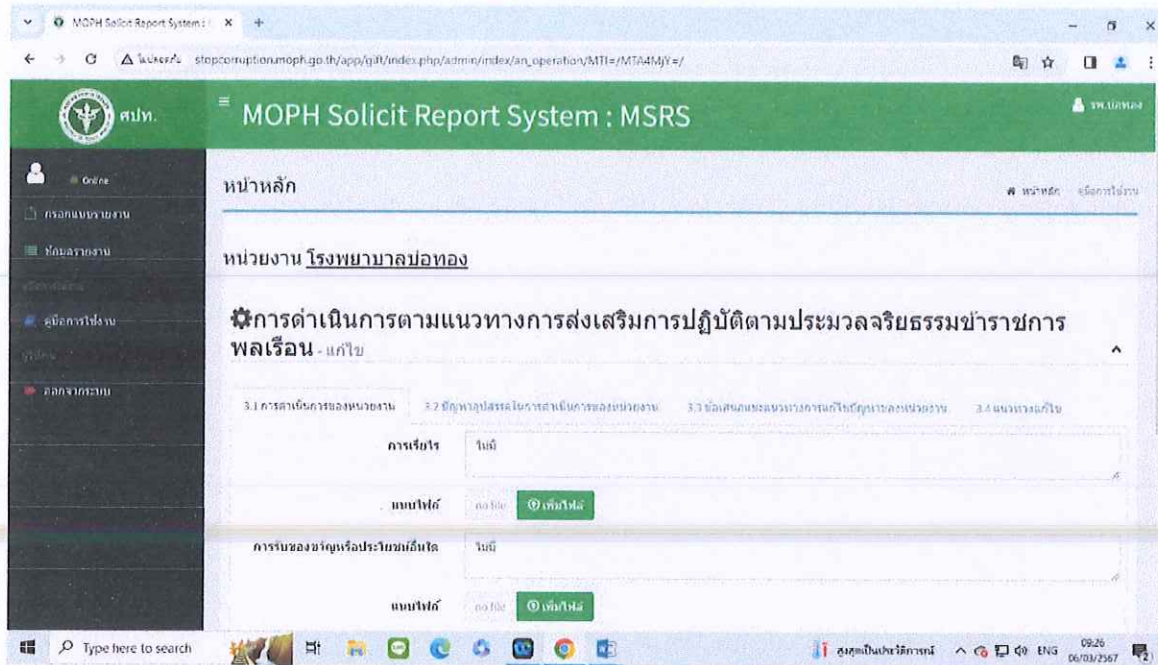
MOPH Solicit Report System : ×

ไม่ปลอดภัย stopcorruption.moph.go.th/app/gift/index.php/admin/index/an_operation/MTI=/MTA4MjY=/

สปท.

MOPH Solicit Report System : MSRS

รพ.บ่อทอง

Online

กรอกแบบรายงาน

ข้อมูลรายงาน

คู่มือการใช้งาน

ออกจากระบบ

หน้าหลัก

หน้าหลัก คู่มือการใช้งาน

หน่วยงาน โรงพยาบาลบ่อทอง

การดำเนินการตามแนวทางการส่งเสริมการปฏิบัติตามประมวลจริยธรรมข้าราชการพลเรือน - แก้ไข

3.1 การดำเนินการของหน่วยงาน 3.2 ปัญหาอุปสรรคในการดำเนินการของหน่วยงาน 3.3 ข้อเสนอแนะแนวทางการแก้ไขปัญหาของหน่วยงาน 3.4 แนวทางแก้ไข

การเรี่ยไร ไม่มี

แนบไฟล์ no file เพิ่มไฟล์

การรับของขวัญหรือประโยชน์อื่นใด ไม่มี

แนบไฟล์ no file เพิ่มไฟล์

Type here to search

สุขภาพในประโยชน์ ENG 09:26 06/03/2567